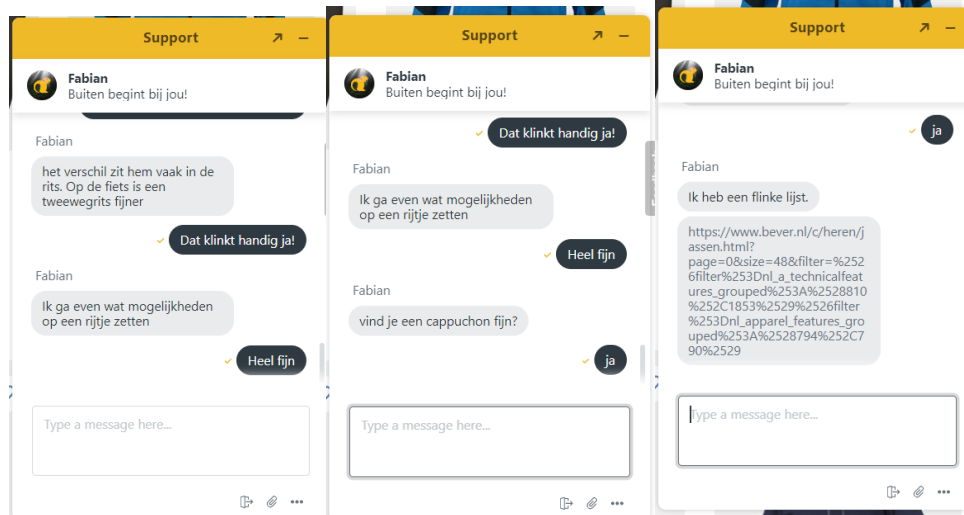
Support

Fabian
Buiten begint bij jou!

Fabian
het verschil zit hem vaak in de rits. Op de fiets is een tweewegrits fijner

Dat klinkt handig ja!

Fabian
Ik ga even wat mogelijkheden op een rijtje zetten

Heel fijn

Type a message here...

Support

Fabian
Buiten begint bij jou!

Dat klinkt handig ja!

Fabian
Ik ga even wat mogelijkheden op een rijtje zetten

Heel fijn

Fabian
vind je een cappuchon fijn?

ja

Type a message here...

Support

Fabian
Buiten begint bij jou!

ja

Fabian
Ik heb een flinke lijst.

https://www.bever.nl/c/heren/jassen.html?page=0&size=48&filter=%2526filter%253Dnl_a_technicalfeatures_grouped%253A%2528810%252C1853%2529%2526filter%253Dnl_apparel_features_grouped%253A%2528794%252C790%2529

Type a message here...